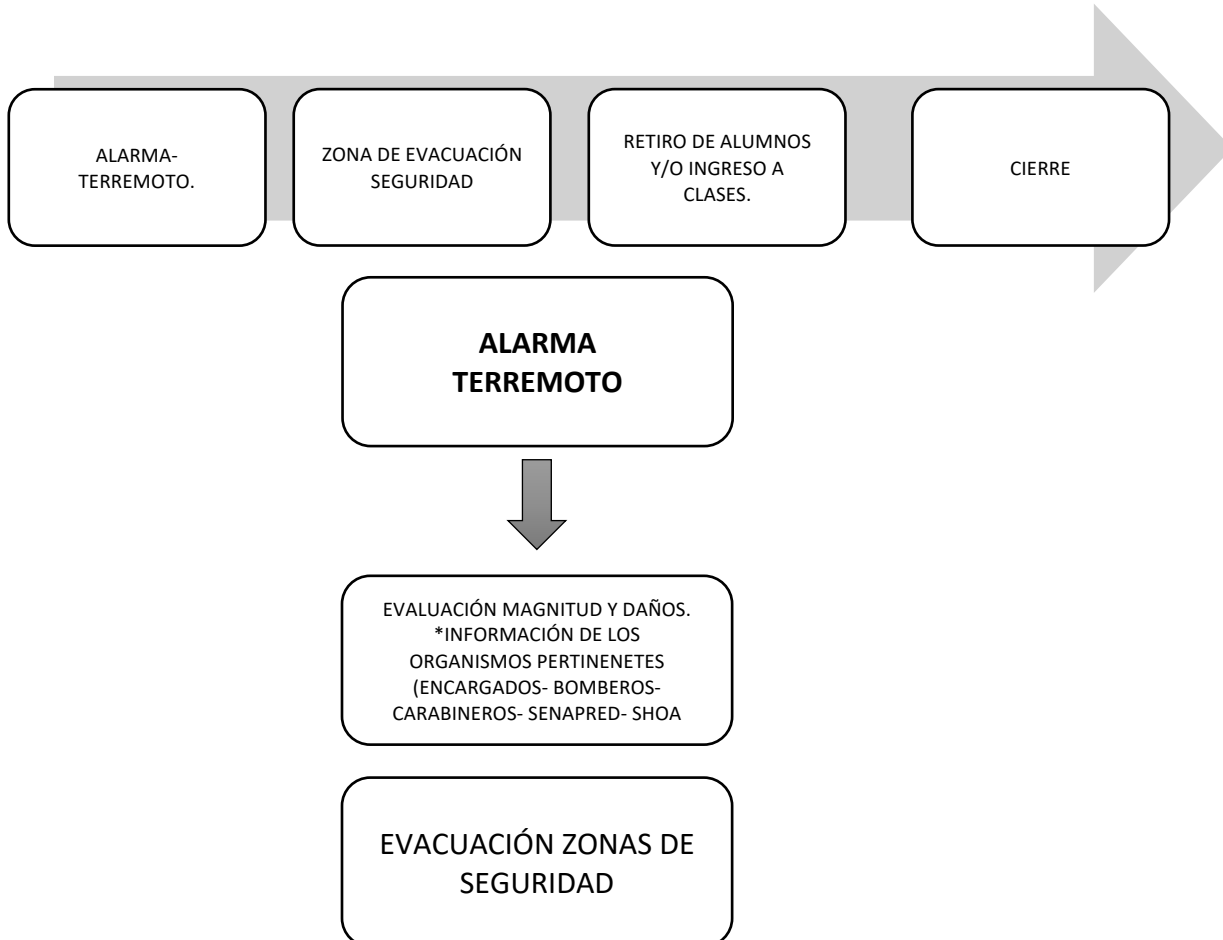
ALARMA-TERREMOTO.

ZONA DE EVACUACIÓN SEGURIDAD

RETIRO DE ALUMNOS Y/O INGRESO A CLASES.

CIERRE

ALARMA TERREMOTO

EVALUACIÓN MAGNITUD Y DAÑOS. *INFORMACIÓN DE LOS ORGANISMOS PERTINENETES (ENCARGADOS- BOMBEROS- CARABINEROS- SENAPRED- SHOA

EVACUACIÓN ZONAS DE SEGURIDAD